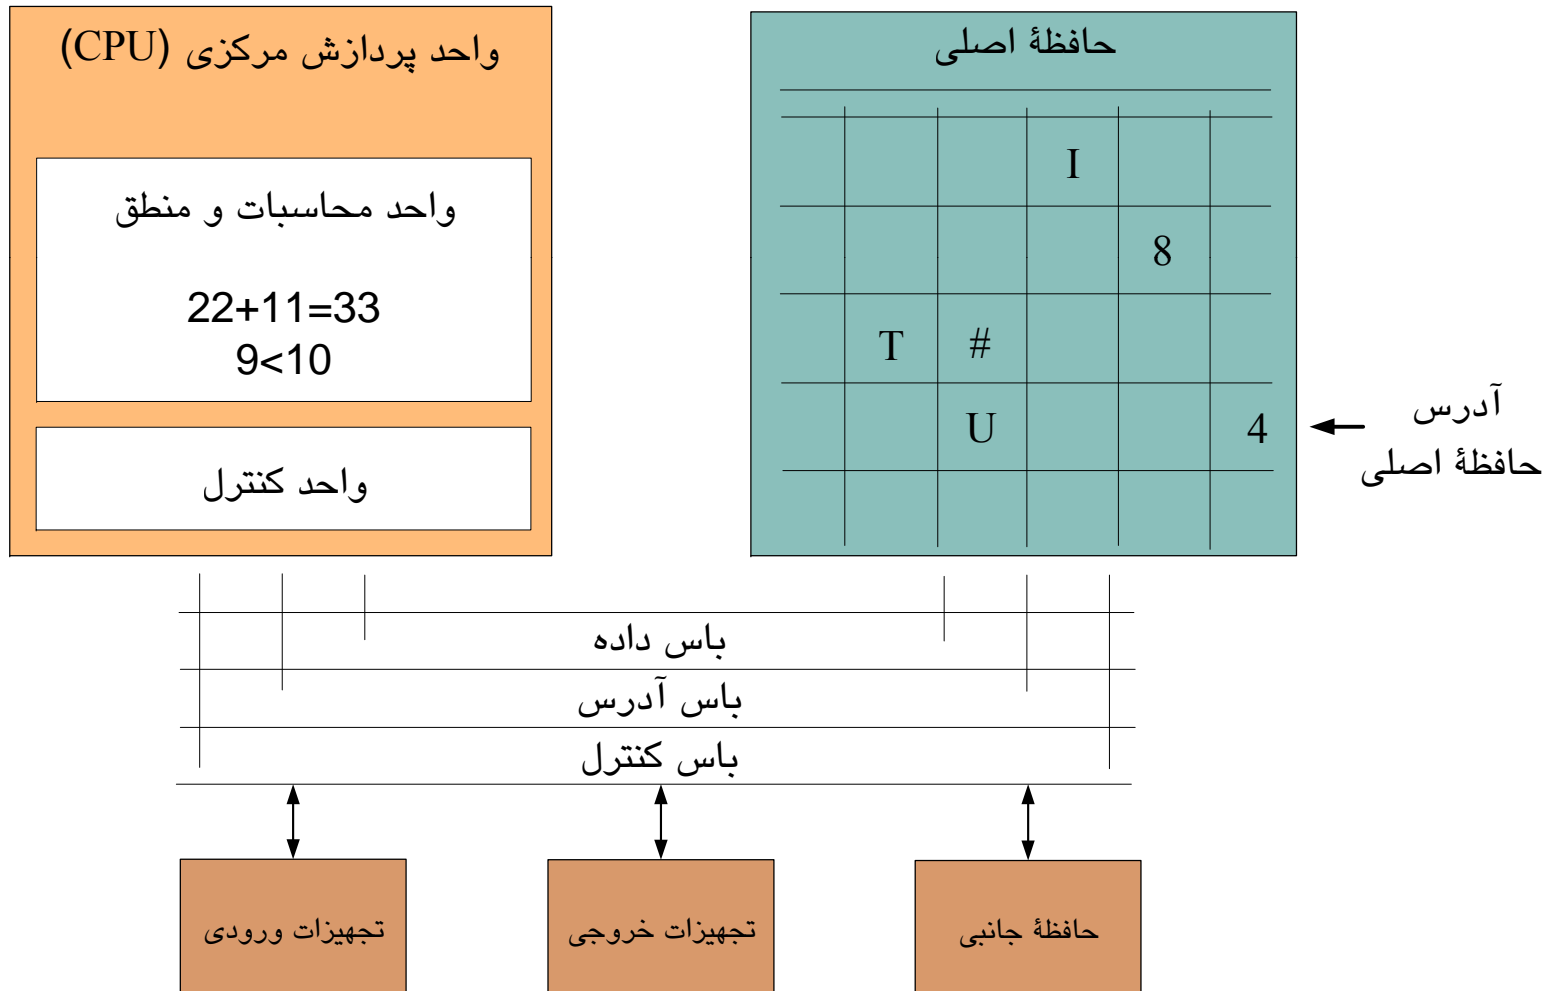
واحد پردازش مرکزی (CPU)

واحد محاسبات و منطق

22+11=33
9<10

واحد کنترل

حافظهٔ اصلی

| | | | | |
|---|---|---|---|---|
| | | I | | |
| | | | 8 | |
| T | # | | | |
| | U | | | 4 |
| | | | | |

آدرس حافظهٔ اصلی

باس داده

باس آدرس

باس کنترل

تجهیزات ورودی

تجهیزات خروجی

حافظهٔ جانبی